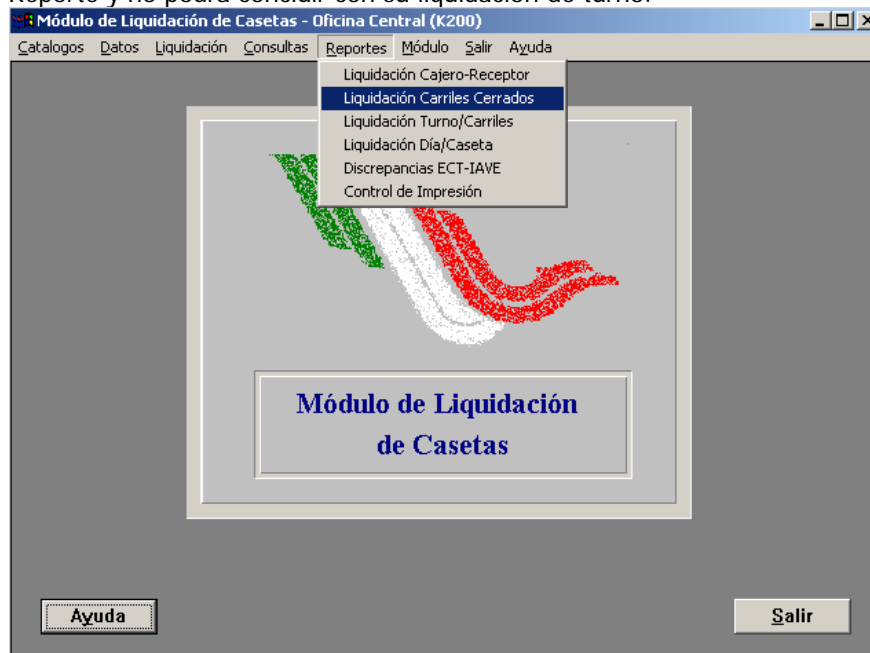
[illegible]

Módulo de Liquidación de Casetas - Oficina Central (K200)

Catalogos Datos Liquidación Consultas Reportes Módulo Salir Ayuda

Liquidación Cajero-Receptor
Liquidación Carriles Cerrados
Liquidación Turno/Carriles
Liquidación Día/Caseta
Discrepancias ECT-IAVE
Control de Impresión

Módulo de Liquidación de Casetas

Ayuda

Salir